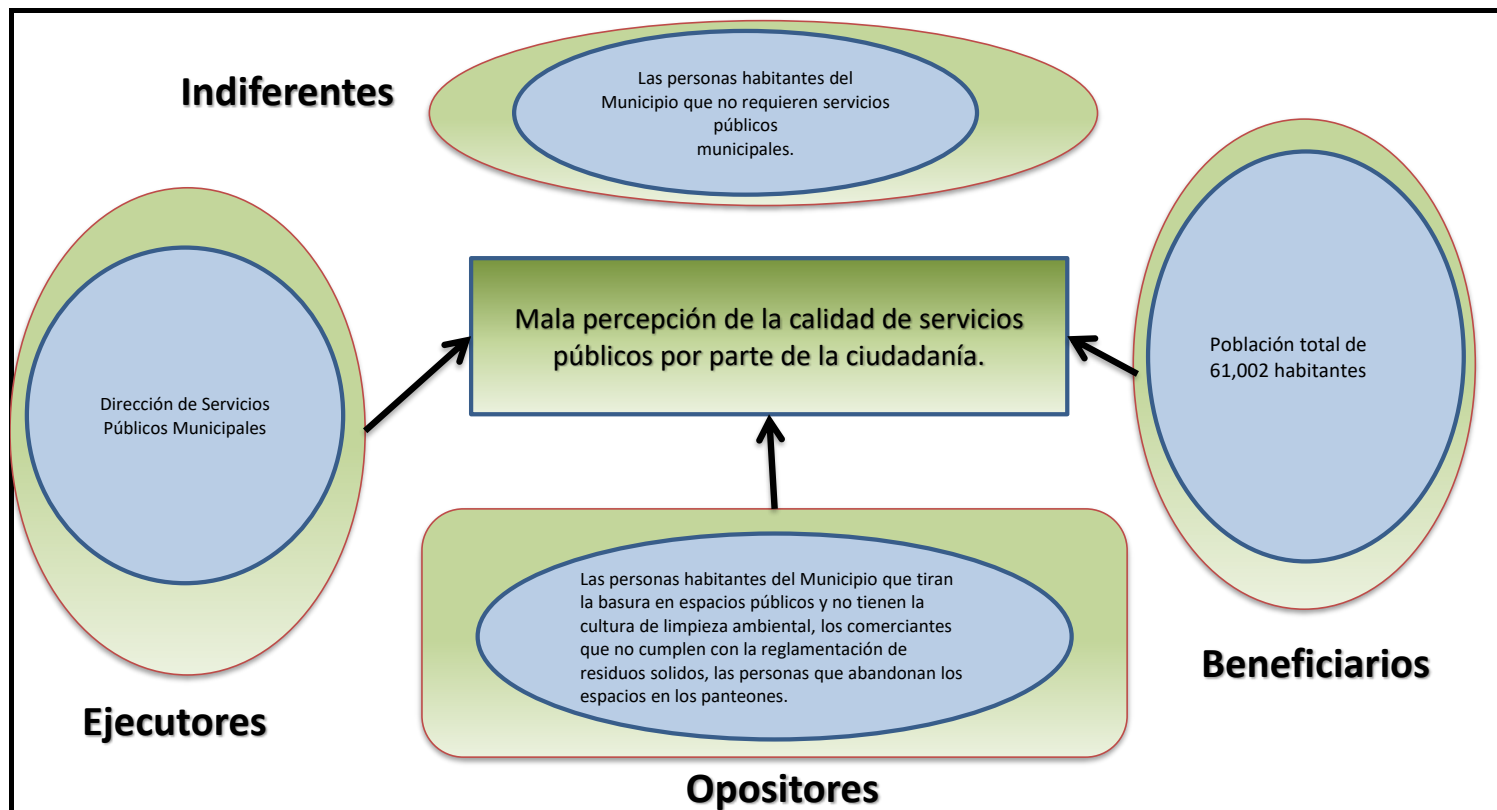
Indiferentes

Las personas habitantes del Municipio que no requieren servicios públicos municipales.

Dirección de Servicios Públicos Municipales

Mala percepción de la calidad de servicios públicos por parte de la ciudadanía.

Población total de 61,002 habitantes

Las personas habitantes del Municipio que tiran la basura en espacios públicos y no tienen la cultura de limpieza ambiental, los comerciantes que no cumplen con la reglamentación de residuos solidos, las personas que abandonan los espacios en los panteones.

Beneficiarios

Ejecutores

Opositores